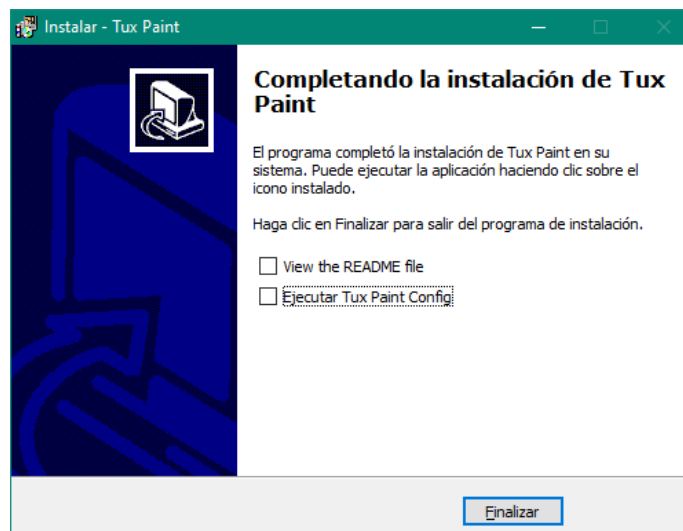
Instalar - Tux Paint

Completando la instalación de Tux Paint

El programa completó la instalación de Tux Paint en su sistema. Puede ejecutar la aplicación haciendo clic sobre el icono instalado.

Haga clic en Finalizar para salir del programa de instalación.

View the README file

Ejecutar Tux Paint Config

Finalizar